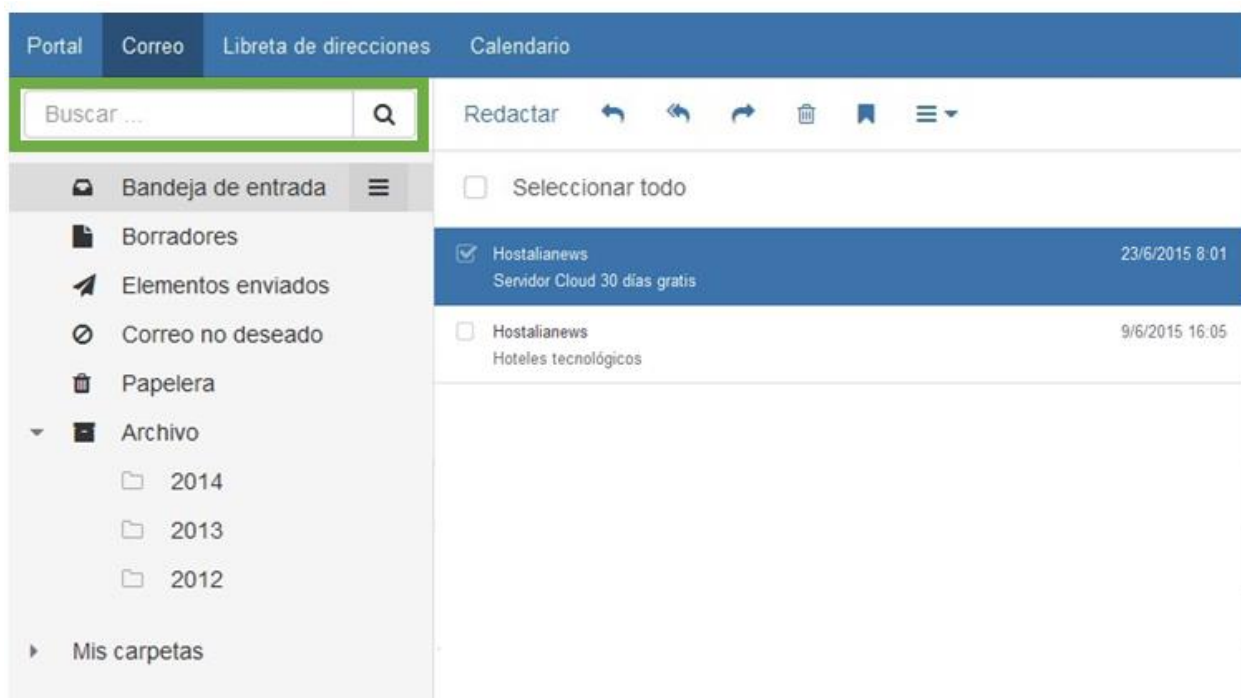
Portal Correo Libreta de direcciones Calendario

Buscar ...

Redactar

Bandeja de entrada

Borradores

Elementos enviados

Correo no deseado

Papelera

Archivo

2014

2013

2012

Mis carpetas

Seleccionar todo

Hostalianews
Servidor Cloud 30 días gratis
23/6/2015 8:01

Hostalianews
Hoteles tecnológicos
9/6/2015 16:05